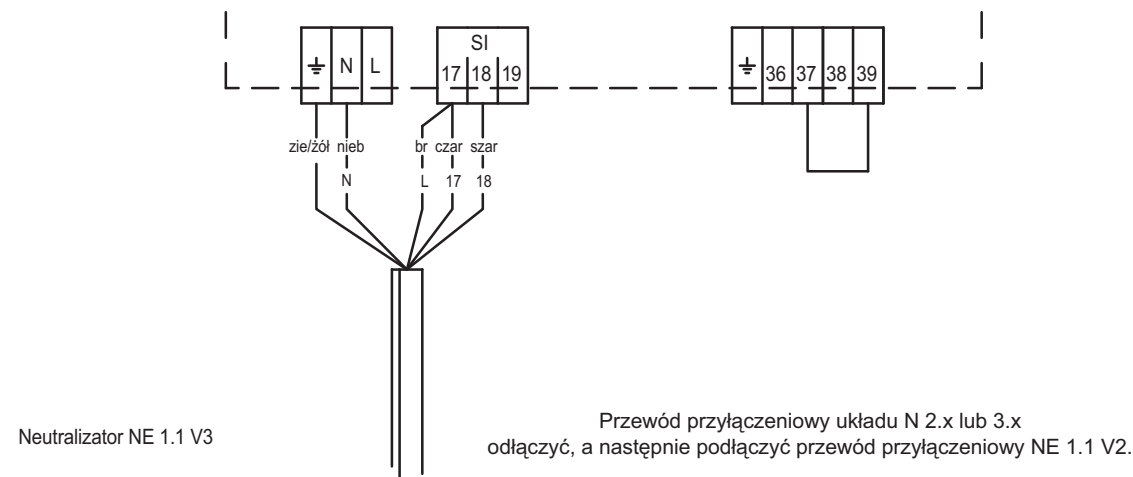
⏚ N L

SI
17 18 19

⏚ 36 37 38 39

zie/żół nieb

N

br czar szar

L 17 18

Neutralizator NE 1.1 V3

Przewód przyłączeniowy układu N 2.x lub 3.x odłączyć, a następnie podłączyć przewód przyłączeniowy NE 1.1 V2.